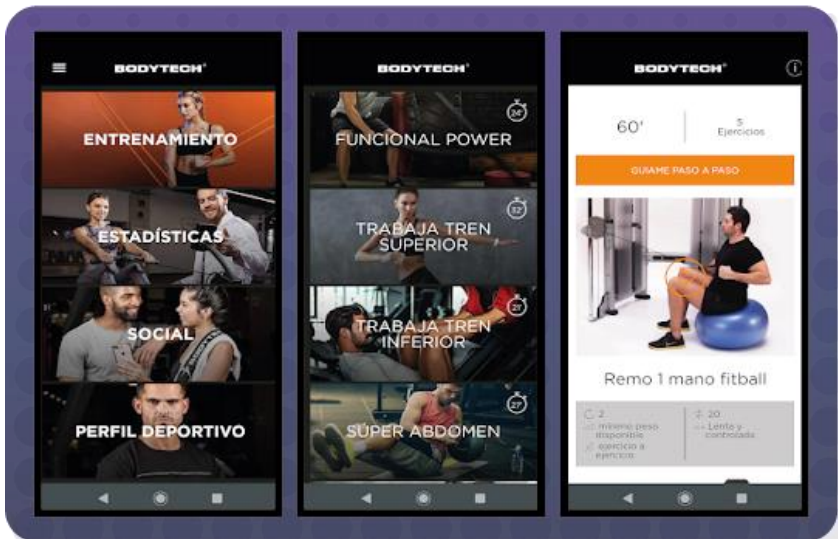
BODYTECH®

ENTRENAMIENTO

ESTADÍSTICAS

SOCIAL

PERFIL DEPORTIVO

BODYTECH®

34'

FUNCIONAL POWER

32'

TRABAJA TREN SUPERIOR

21'

TRABAJA TREN INFERIOR

27'

SUPER ABDOMEN

BODYTECH®

60'

5 Ejercicios

GUIAME PASO A PASO

Remo 1 mano fitball

2 mínimo peso disponible ejercicio a ejercicio

20 Lento y controlado